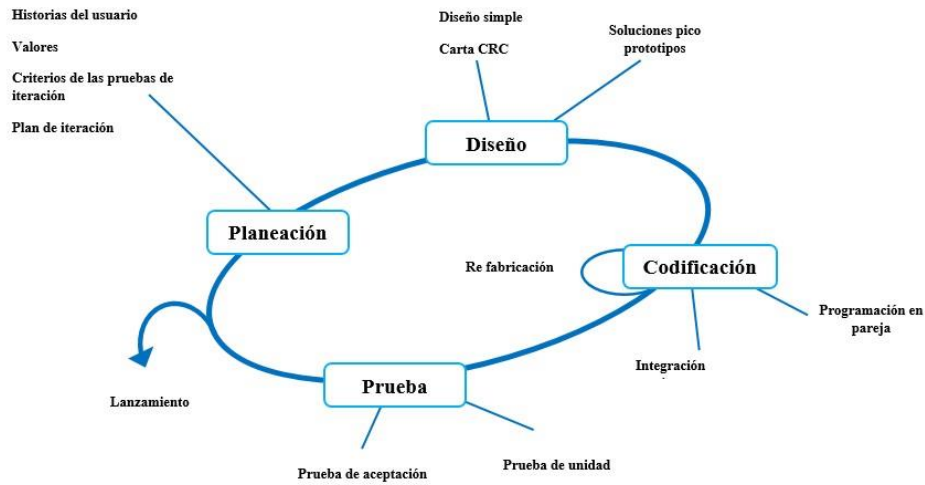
Historias del usuario

Valores

Criterios de las pruebas de iteración

Plan de iteración

Diseño simple

Carta CRC

Soluciones pico prototipos

Diseño

Planeación

Re fabricación

Codificación

Programación en pareja

Integración

Lanzamiento

Prueba

Prueba de aceptación

Prueba de unidad